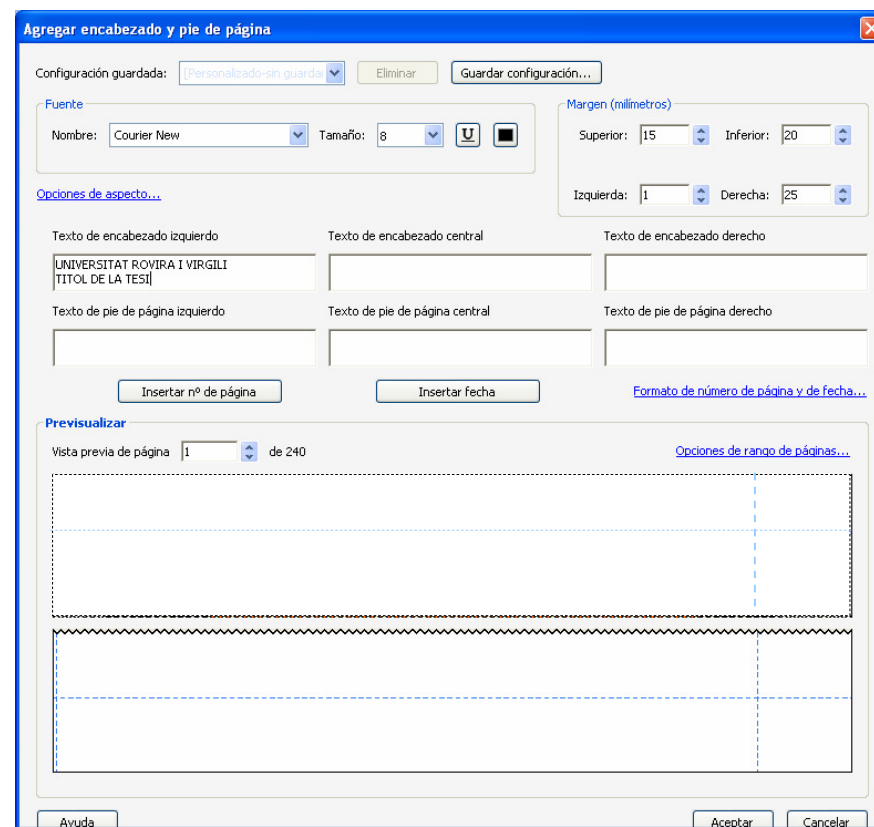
Agregar encabezado y pie de página

Configuración guardada: [Personalizado-sin guardar] Eliminar Guardar configuración...

Fuente
Nombre: Courier New Tamaño: 8 U

Margen (milímetros)
Superior: 15 Inferior: 20
Izquierda: 1 Derecha: 25

Opciones de aspecto...

Texto de encabezado izquierdo
UNIVERSITAT ROVIRA I VIRGILI
TITOL DE LA TESI

Texto de encabezado central

Texto de encabezado derecho

Texto de pie de página izquierdo

Texto de pie de página central

Texto de pie de página derecho

Insertar nº de página Insertar fecha Formato de número de página y de fecha...

Previsualizar
Vista previa de página 1 de 240 Opciones de rango de páginas...

Ayuda Aceptar Cancelar